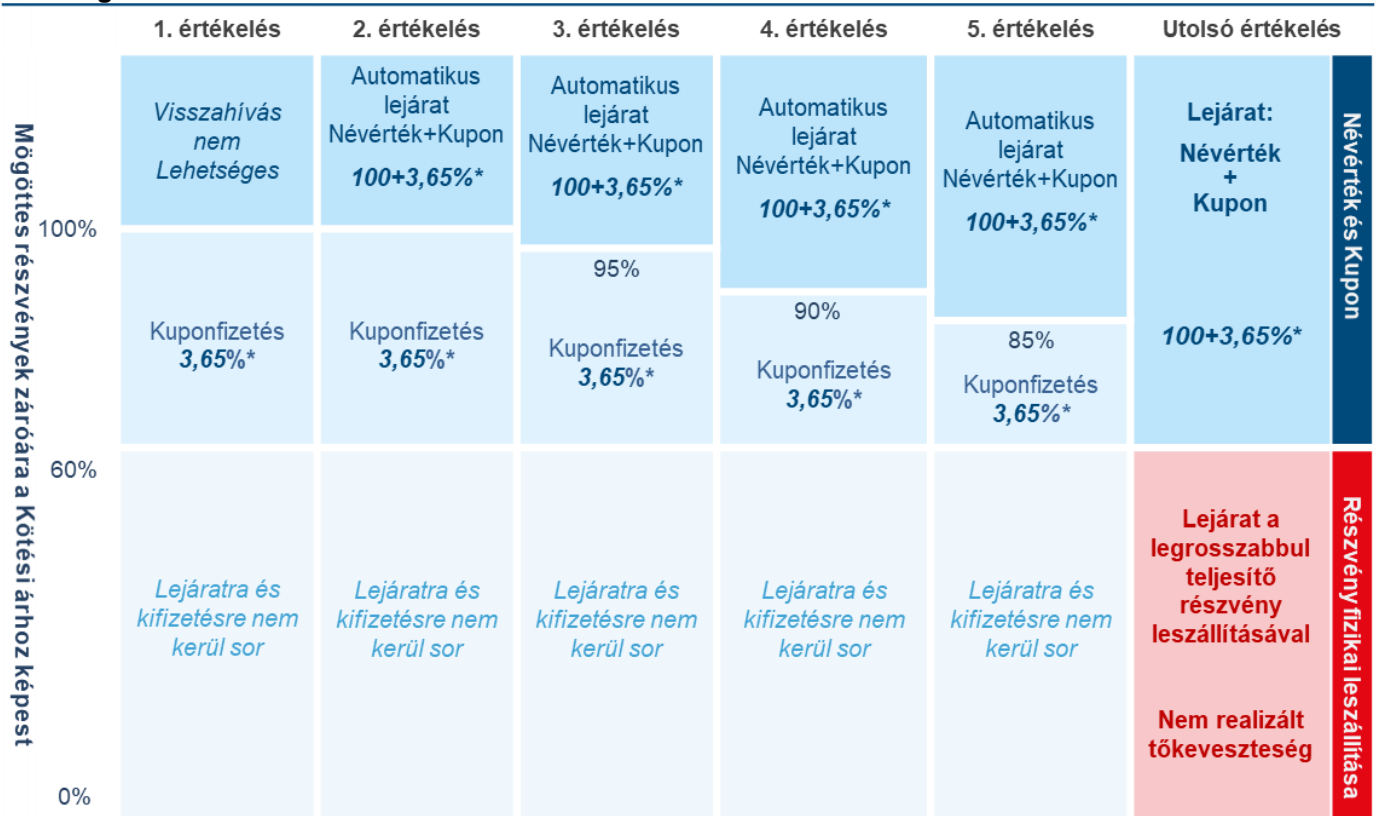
Mögöttes részvények záróára a Kötési árhoz képest

| | 1. értékelés | 2. értékelés | 3. értékelés | 4. értékelés | 5. értékelés | Utolsó értékelés | |
|---|---|---|---|---|---|---|---|
| 100% | Visszahívás nem Lehetséges | Automatikus lejárat Névérték+Kupon 100+3,65%* | Automatikus lejárat Névérték+Kupon 100+3,65%* | Automatikus lejárat Névérték+Kupon 100+3,65%* | Automatikus lejárat Névérték+Kupon 100+3,65%* | Lejárat: Névérték + Kupon 100+3,65%* | Névérték és Kupon |
| | Kuponfizetés 3,65%* | Kuponfizetés 3,65%* | 95% Kuponfizetés 3,65%* | 90% Kuponfizetés 3,65%* | 85% Kuponfizetés 3,65%* | | |
| 60% | Lejáratra és kifizetésre nem kerül sor | Lejáratra és kifizetésre nem kerül sor | Lejáratra és kifizetésre nem kerül sor | Lejáratra és kifizetésre nem kerül sor | Lejáratra és kifizetésre nem kerül sor | Lejárat a legrosszabbul teljesítő részvény leszállításával Nem realizált tőkeveszteség | Részvény fizikai leszállítása |
| 0% | | | | | | | |